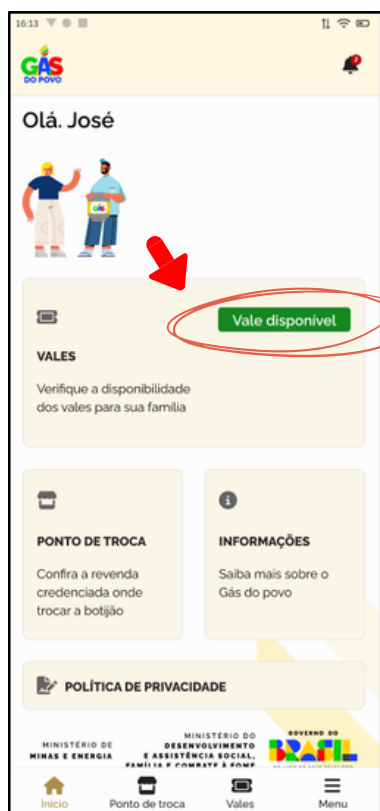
16:13

GÁS DO POVO

Olá. José

Vale disponível

VALES

Verifique a disponibilidade dos vales para sua família

PONTO DE TROCA

Confira a revenda credenciada onde trocar a botijão

INFORMAÇÕES

Saiba mais sobre o Gás do povo

POLÍTICA DE PRIVACIDADE

MINISTÉRIO DE MINAS E ENERGIA

MINISTÉRIO DO DESENVOLVIMENTO E ASSISTÊNCIA SOCIAL, FAMÍLIA E COMBATE À FOME

GOVERNO DO BRASIL

Início Ponto de troca Vales Menu